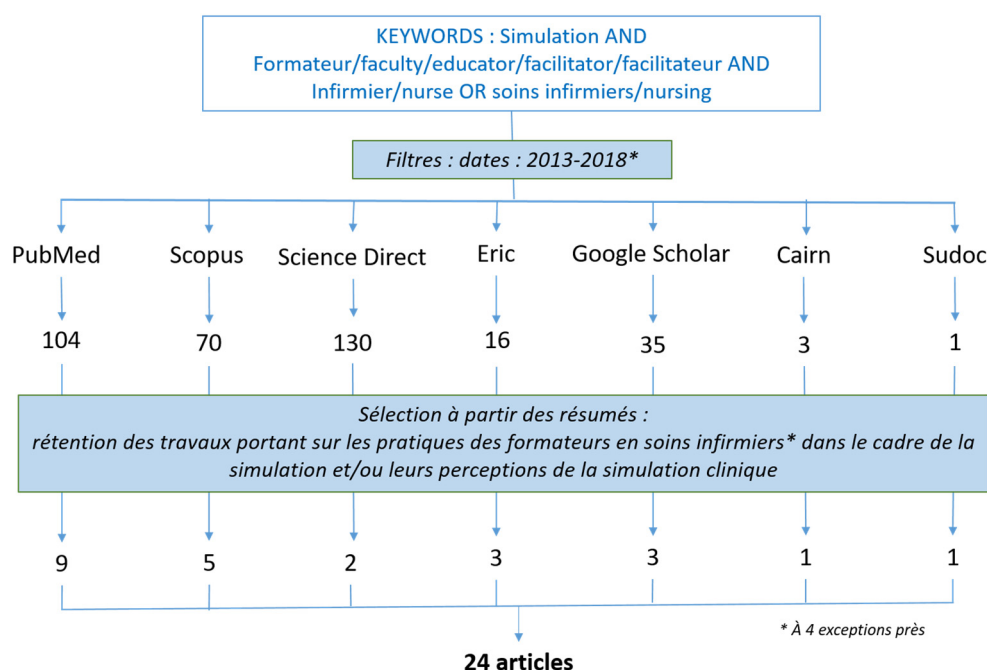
KEYWORDS : Simulation AND Formateur/faculty/educator/facilitator/facilitateur AND Infirmier/nurse OR soins infirmiers/nursing

Filtres : dates : 2013-2018*

PubMed
104

Scopus
70

Science Direct
130

Eric
16

Google Scholar
35

Cairn
3

Sudoc
1

Sélection à partir des résumés : rétention des travaux portant sur les pratiques des formateurs en soins infirmiers* dans le cadre de la simulation et/ou leurs perceptions de la simulation clinique

9

5

2

3

3

1

1

* À 4 exceptions près

24 articles